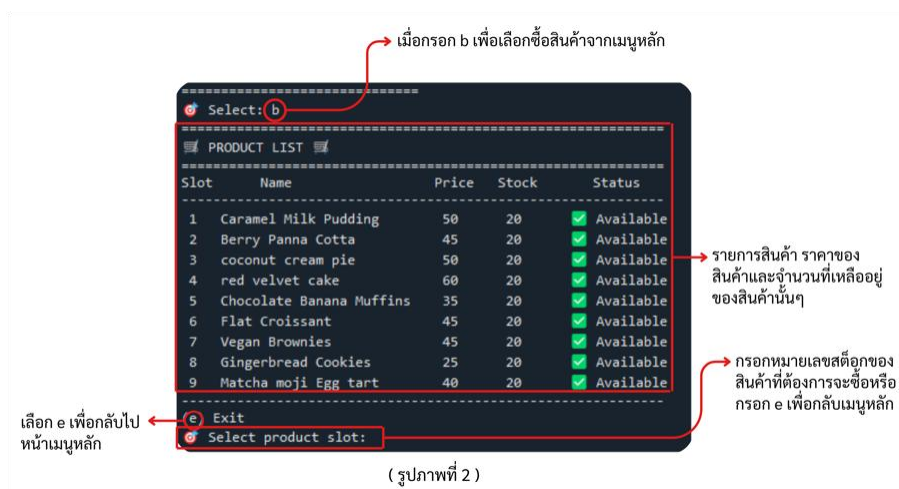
เมื่อกรอก b เพื่อเลือกซื้อสินค้าจากเมนูหลัก

Select: b

PRODUCT LIST

| Slot | Name | Price | Stock | Status |
|---|---|---|---|---|
| 1 | Caramel Milk Pudding | 50 | 20 | Available |
| 2 | Berry Panna Cotta | 45 | 20 | Available |
| 3 | coconut cream pie | 50 | 20 | Available |
| 4 | red velvet cake | 60 | 20 | Available |
| 5 | Chocolate Banana Muffins | 35 | 20 | Available |
| 6 | Flat Croissant | 45 | 20 | Available |
| 7 | Vegan Brownies | 45 | 20 | Available |
| 8 | Gingerbread Cookies | 25 | 20 | Available |
| 9 | Matcha moji Egg tart | 40 | 20 | Available |

e Exit
Select product slot:

รายการสินค้า ราคาของสินค้าและจำนวนที่เหลืออยู่ของสินค้านั้นๆ

กรอกหมายเลขสต็อกของสินค้าที่ต้องการจะซื้อหรือกรอก e เพื่อกลับเมนูหลัก

เลือก e เพื่อกลับไปหน้าเมนูหลัก

( รูปภาพที่ 2 )